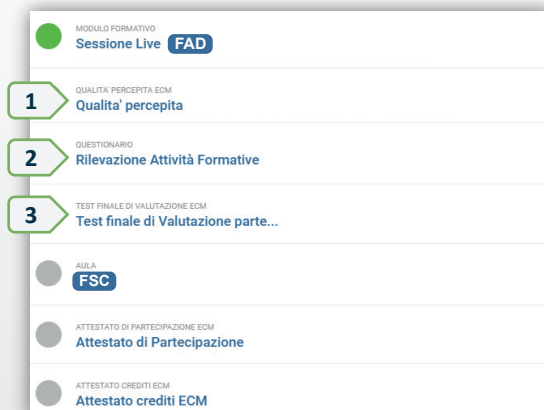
MODULO FORMATIVO
Sessione Live FAD

1
QUALITA' PERCEPITA ECM
Qualita' percepita

2
QUESTIONARIO
Rilevazione Attività Formative

3
TEST FINALE DI VALUTAZIONE ECM
Test finale di Valutazione parte...

AULA
FSC

ATTESTATO DI PARTECIPAZIONE ECM
Attestato di Partecipazione

ATTESTATO CREDITI ECM
Attestato crediti ECM